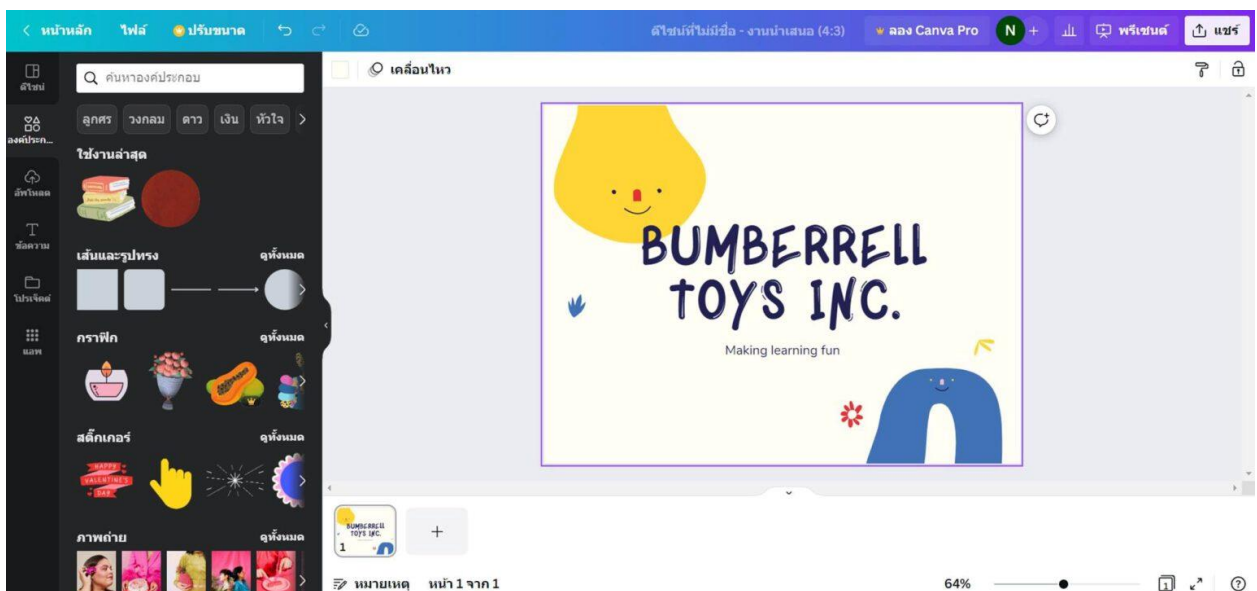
< หน้าหลัก ไฟล์ ปรับขนาด

ดีไซน์ที่ไม่มีชื่อ - งานนำเสนอ (4:3) ลอง Canva Pro N + พรีเซนต์ แชร์

ดีไซน์
องค์ประก...
อัพโหลด
ข้อความ
โปรเจ็คต์
แอพ

ค้นหาองค์ประกอบ

ลูกศร วงกลม ดาว เงิน หัวใจ

ใช้งานล่าสุด

เส้นและรูปทรง ดูทั้งหมด

กราฟิก ดูทั้งหมด

สติ๊กเกอร์ ดูทั้งหมด

HAPPY VALENTINE'S DAY

ภาพถ่าย ดูทั้งหมด

เคลื่อนไหว

BUMBERRELL TOYS INC.

Making learning fun

BUMBERRELL TOYS INC.

1

+

หมายเหตุ หน้า 1 จาก 1

64%

?